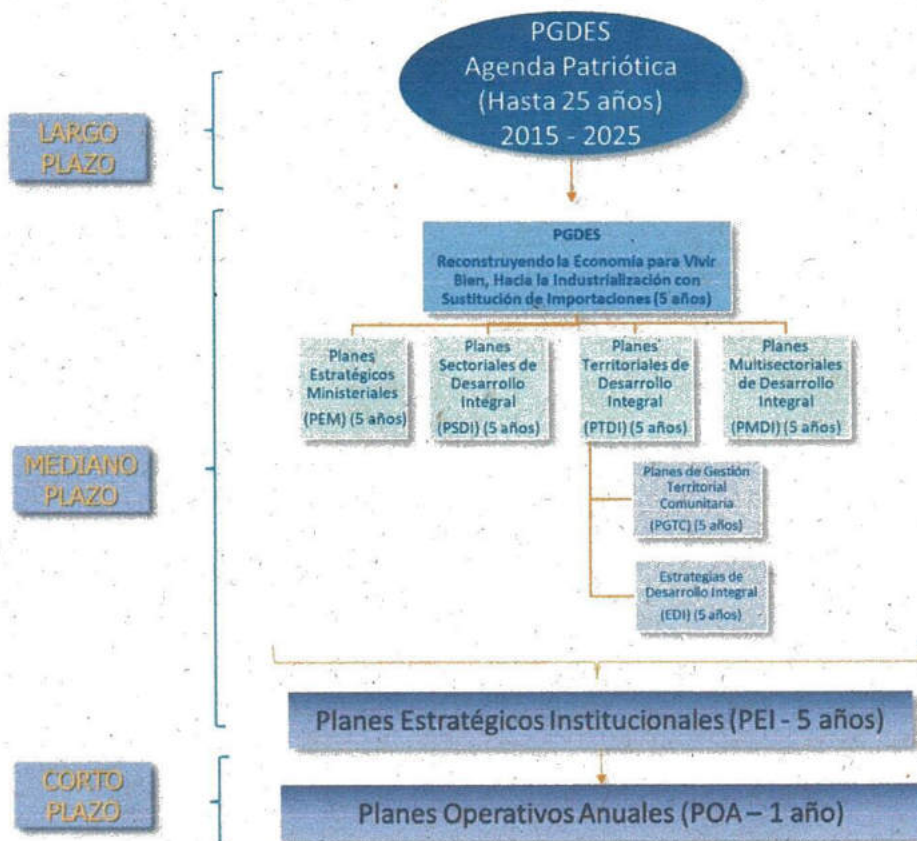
PGDES
Agenda Patriótica
(Hasta 25 años)
2015 - 2025

LARGO PLAZO

PGDES
Reconstruyendo la Economía para Vivir Bien, Hacia la Industrialización con Sustitución de Importaciones (5 años)

Planes Estratégicos Ministeriales (PEM) (5 años)

Planes Sectoriales de Desarrollo Integral (PSDI) (5 años)

Planes Territoriales de Desarrollo Integral (PTDI) (5 años)

Planes Multisectoriales de Desarrollo Integral (PMDI) (5 años)

MEDIANO PLAZO

Planes de Gestión Territorial Comunitaria (PGTC) (5 años)

Estrategias de Desarrollo Integral (EDI) (5 años)

Planes Estratégicos Institucionales (PEI - 5 años)

CORTO PLAZO

Planes Operativos Anuales (POA – 1 año)